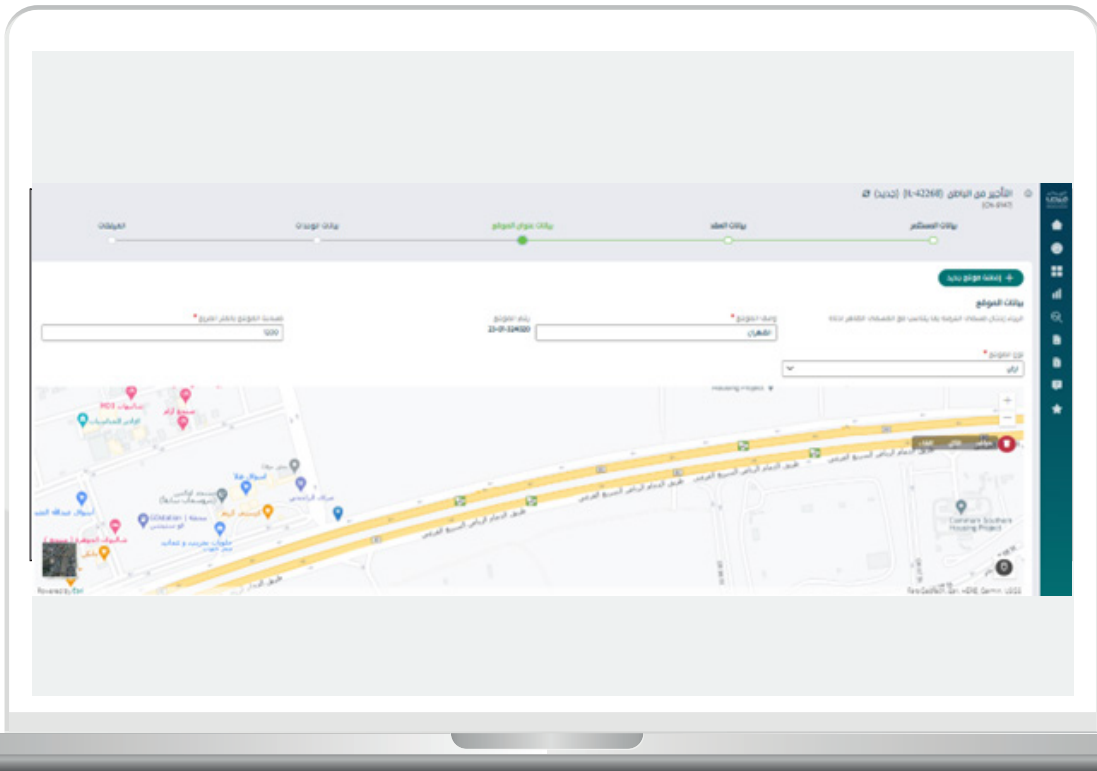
التأجير من الباطن (IL-42268) (جديد)

بيانات المستأجر

بيانات العقد

بيانات عنوان الموقع

بيانات الوحدات

المرفقات

+ إضافة موقع جديد

بيانات الموقع

وصف الموقع *

الظهران

رقم الموقع

23-01-324020

مساحة الموقع بالمتر المربع *

1200

نوع الموقع *

أرض

Housing Project

Dammam Southern Housing Project

طريق الدمام الرياض السريع الفرعي

طريق الدمام الرياض السريع الفرعي

GOstation | Nesa

Powered by Esri

Esri Community Maps Contributors, Esri, HERE, Garmin, USGS